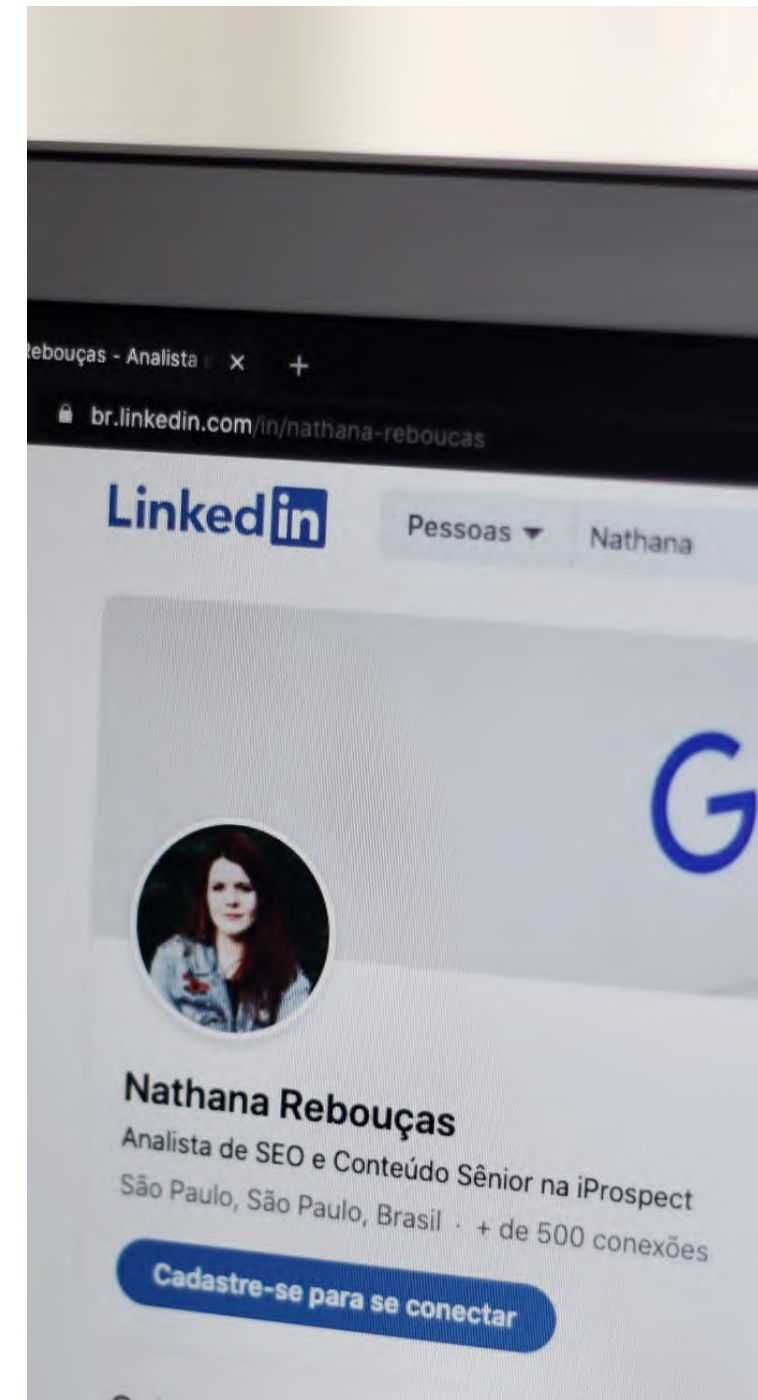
ebouças - Analista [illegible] ×
+
br.linkedin.com/in/nathana-reboucas

Linked in
Pessoas
Nathana

G

Nathana Rebouças
Analista de SEO e Conteúdo Sênior na iProspect
São Paulo, São Paulo, Brasil · + de 500 conexões
Cadastre-se para se conectar